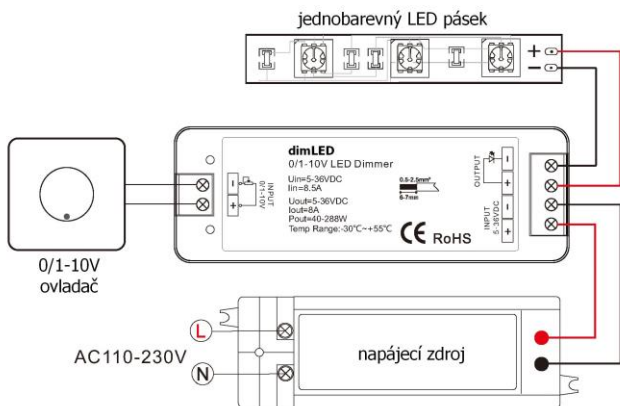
jednobarevný LED pásek

+
−

dimLED
0/1-10V LED Dimmer

Uin=5-36VDC
Iin=8.5A

Uout=5-36VDC
Iout=8A
Pout=40-288W
Temp Range:-30°C~+55°C

0.5-2.5mm²
6-7mm

CE RoHS

INPUT
0/1-10V
−
+

OUTPUT
−
+

INPUT
5-36VDC
−
+

0/1-10V
ovladač

L
N

AC110-230V

napájecí zdroj